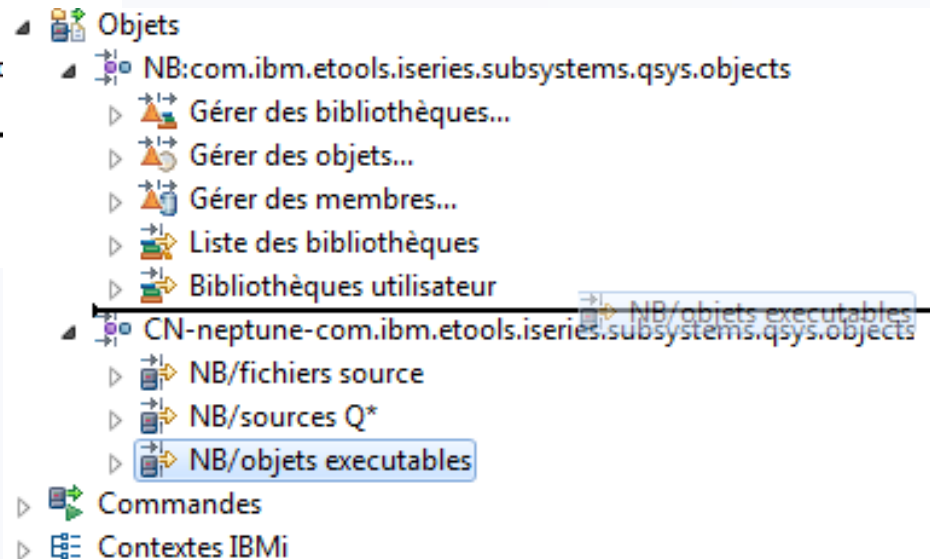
Objets
NB:com.ibm.etools.iseries.subsystems.qsys.objects
Gérer des bibliothèques...
Gérer des objets...
Gérer des membres...
Liste des bibliothèques
Bibliothèques utilisateur
NB/objets executables
CN-neptune-com.ibm.etools.iseries.subsystems.qsys.objects
NB/fichiers source
NB/sources Q*
NB/objets executables
Commandes
Contextes IBMi